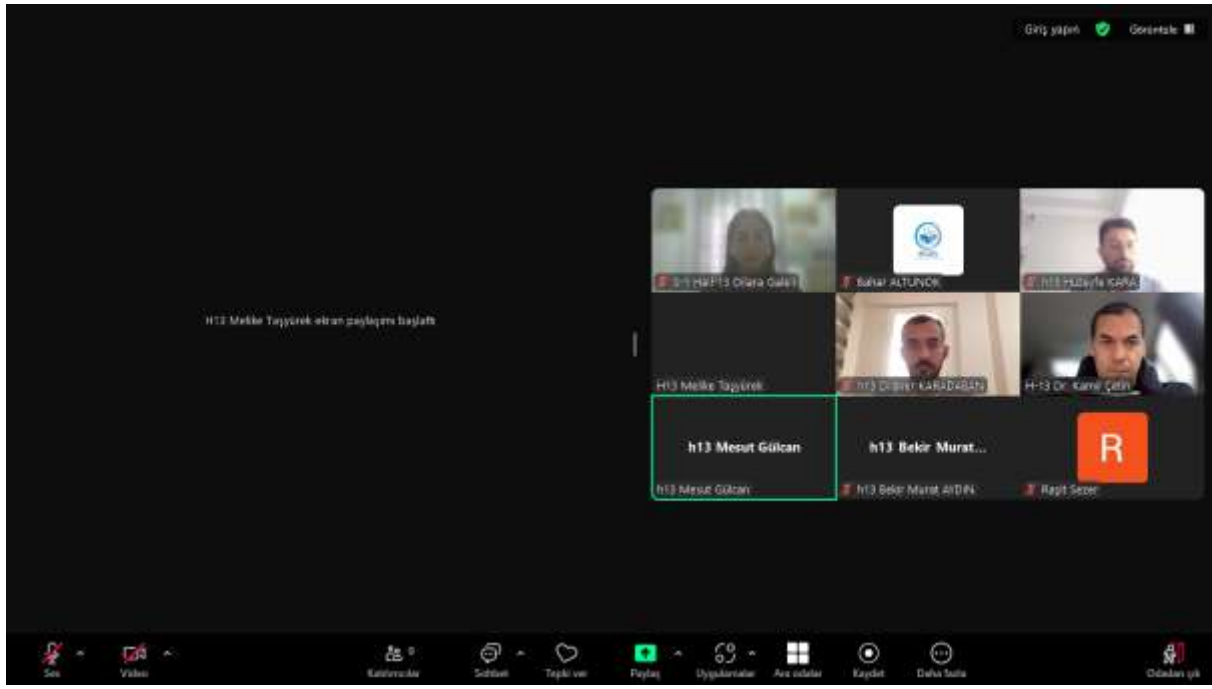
Giriş yapın Görüntüle

H13 Melike Taygürek ekran paylaşımı başlattı

D-1 Ha/H13 Dilara Gale...

Bahar ALTUNOK

h13 Huzeyfe KARA...

H13 Melike Taygürek

h13 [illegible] KARADABAN

H-13 Dr. Kamil Çetin

h13 Mesut Gülcan

h13 Mesut Gülcan

h13 Bekir Murat...

h13 Bekir Murat AYDIN

R

Raşit Sezer

Ses

Video

Katılımcılar

Sohbet

Tepki ver

Paylaş

Uygulamalar

Ara odalar

Kaydet

Daha fazla

Odadan çık